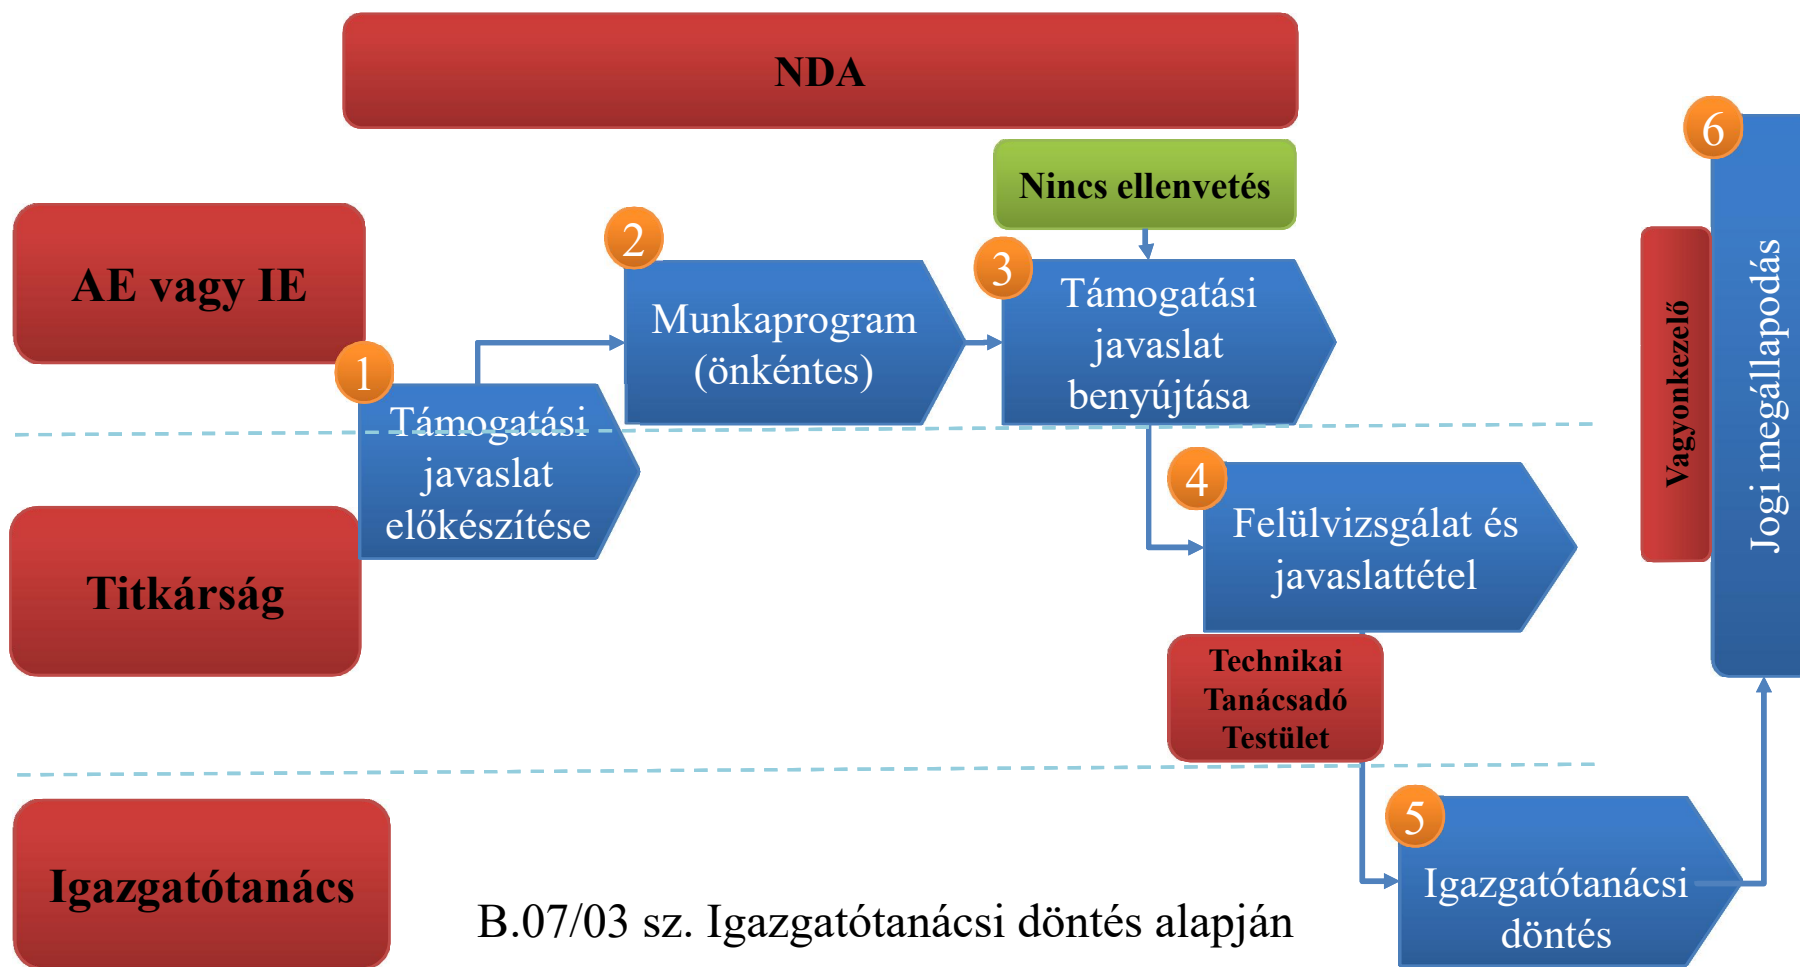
NDA

AE vagy IE

Titkárság

Igazgatótanács

1
Támogatási javaslat előkészítése

2
Munkaprogram (önkéntes)

Nincs ellenvetés

3
Támogatási javaslat benyújtása

4
Felülvizsgálat és javaslattétel

Technikai Tanácsadó Testület

5
Igazgatótanácsi döntés

Vagyonkezelő

6
Jogi megállapodás

B.07/03 sz. Igazgatótanácsi döntés alapján